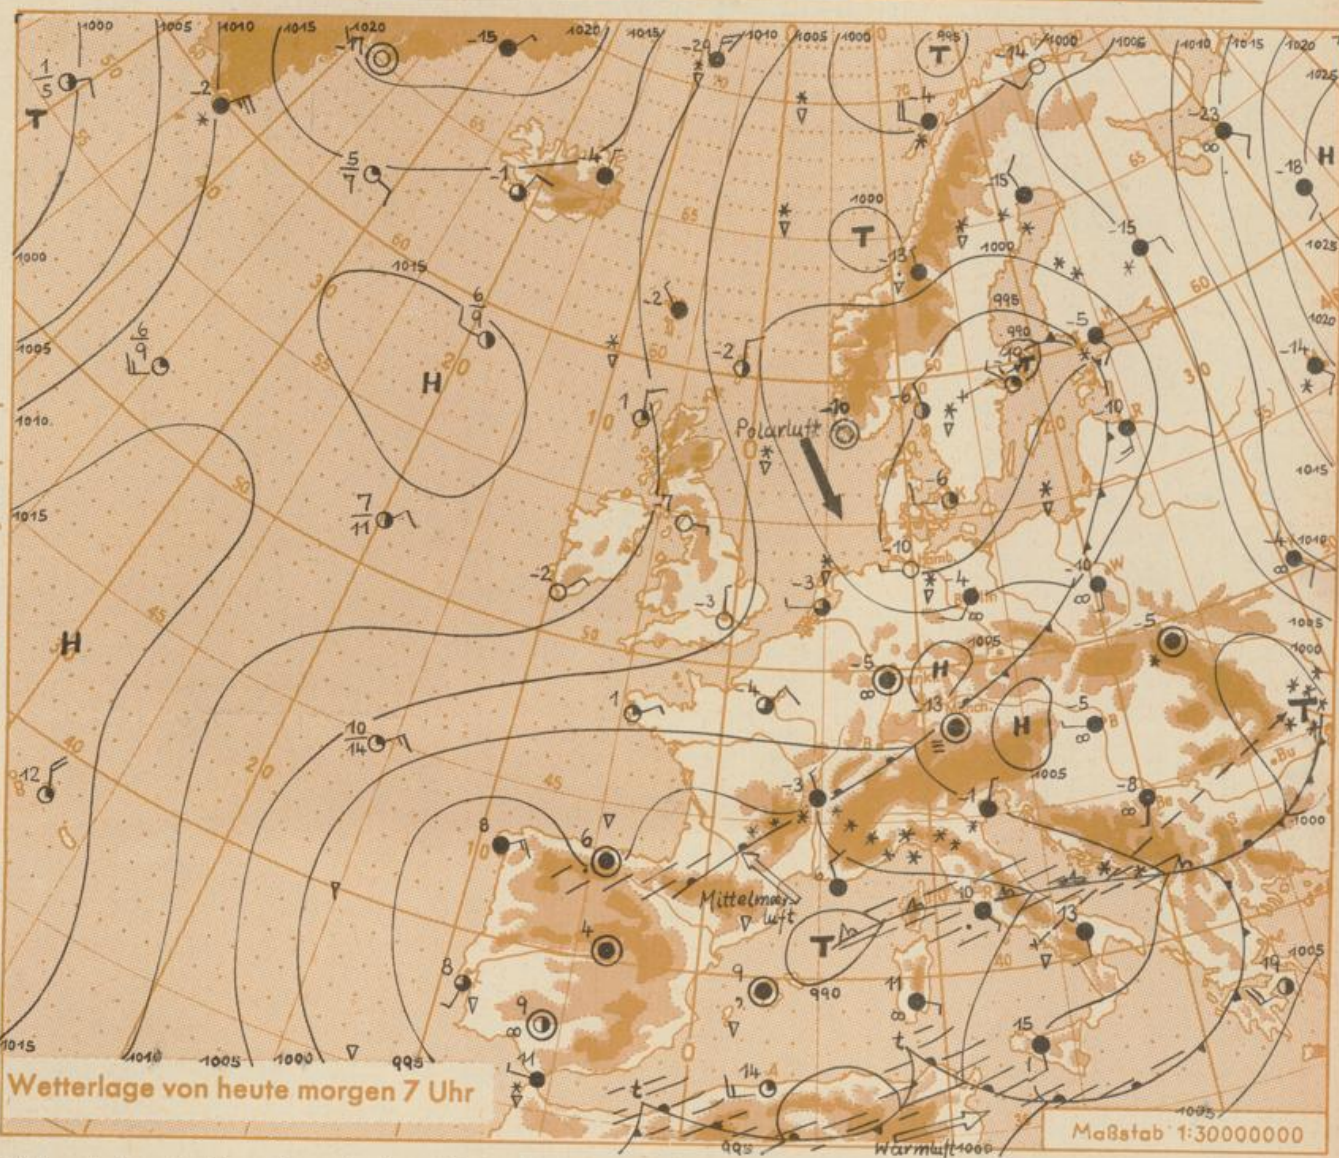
Wetterlage von heute morgen 7 Uhr

Maßstab 1:30000000

Polarluft

Mittelmeerluft

Warmluft

H
H
H
H
H
T
T
T
T
T

1000
1005
1010
1015
1020
1025
995
990

$\frac{1}{5}$
$\frac{5}{7}$
$\frac{6}{9}$
$\frac{6}{9}$
$\frac{7}{11}$
$\frac{10}{14}$

-2
-17
-15
-20
-14
-4
-1
-23
-18
-15
-13
-15
-2
-2
-5
-10
-10
-6
-6
-14
1
-7
-2
-3
-3
-10
-4
-10
-5
-5
-13
-4
1
-5
-3
-1
-8
12
8
6
4
8
9
9
10
13
11
14
15
19

70
65
60
55
50
45
40
30
20
10
0